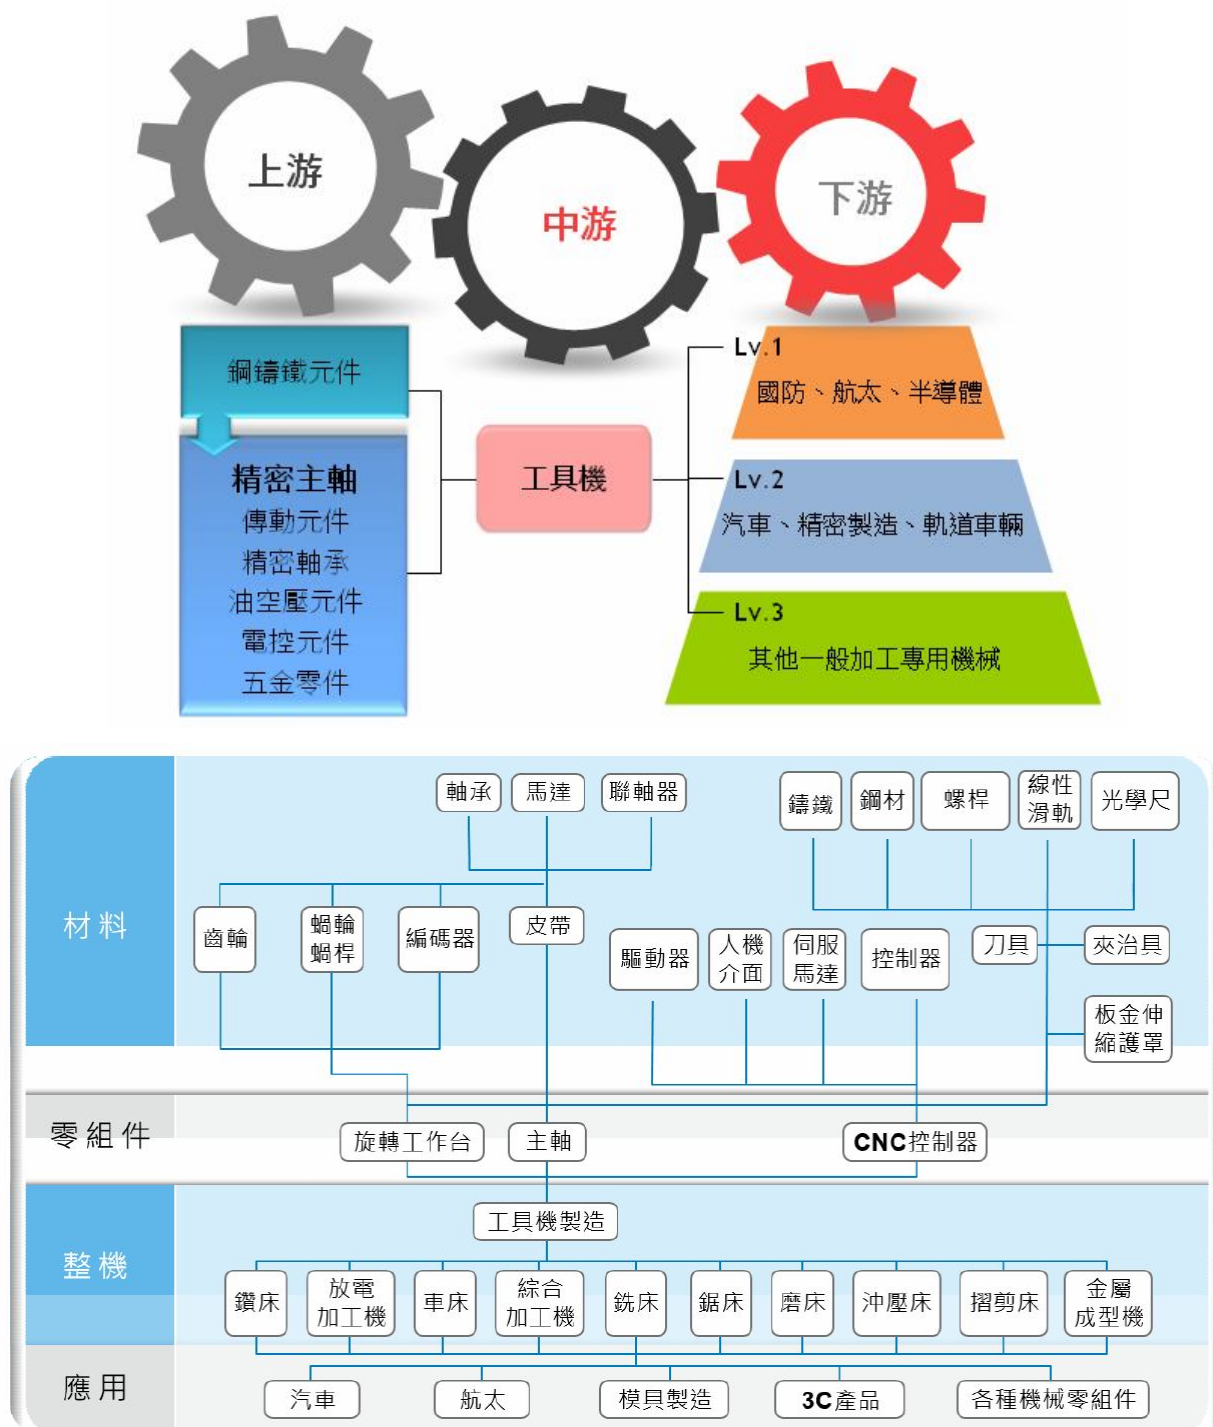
上游

中游

下游

鋼鑄鐵元件

精密主軸
傳動元件
精密軸承
油空壓元件
電控元件
五金零件

工具機

Lv.1
國防、航太、半導體

Lv.2
汽車、精密製造、軌道車輛

Lv.3
其他一般加工專用機械

材料

軸承　馬達　聯軸器

鑄鐵　鋼材　螺桿　線性滑軌　光學尺

齒輪　蝸輪蝸桿　編碼器　皮帶

驅動器　人機介面　伺服馬達　控制器　刀具　夾治具

板金伸縮護罩

零組件

旋轉工作台　主軸　CNC控制器

整機

工具機製造

鑽床　放電加工機　車床　綜合加工機　銑床　鋸床　磨床　沖壓床　摺剪床　金屬成型機

應用

汽車　航太　模具製造　3C產品　各種機械零組件